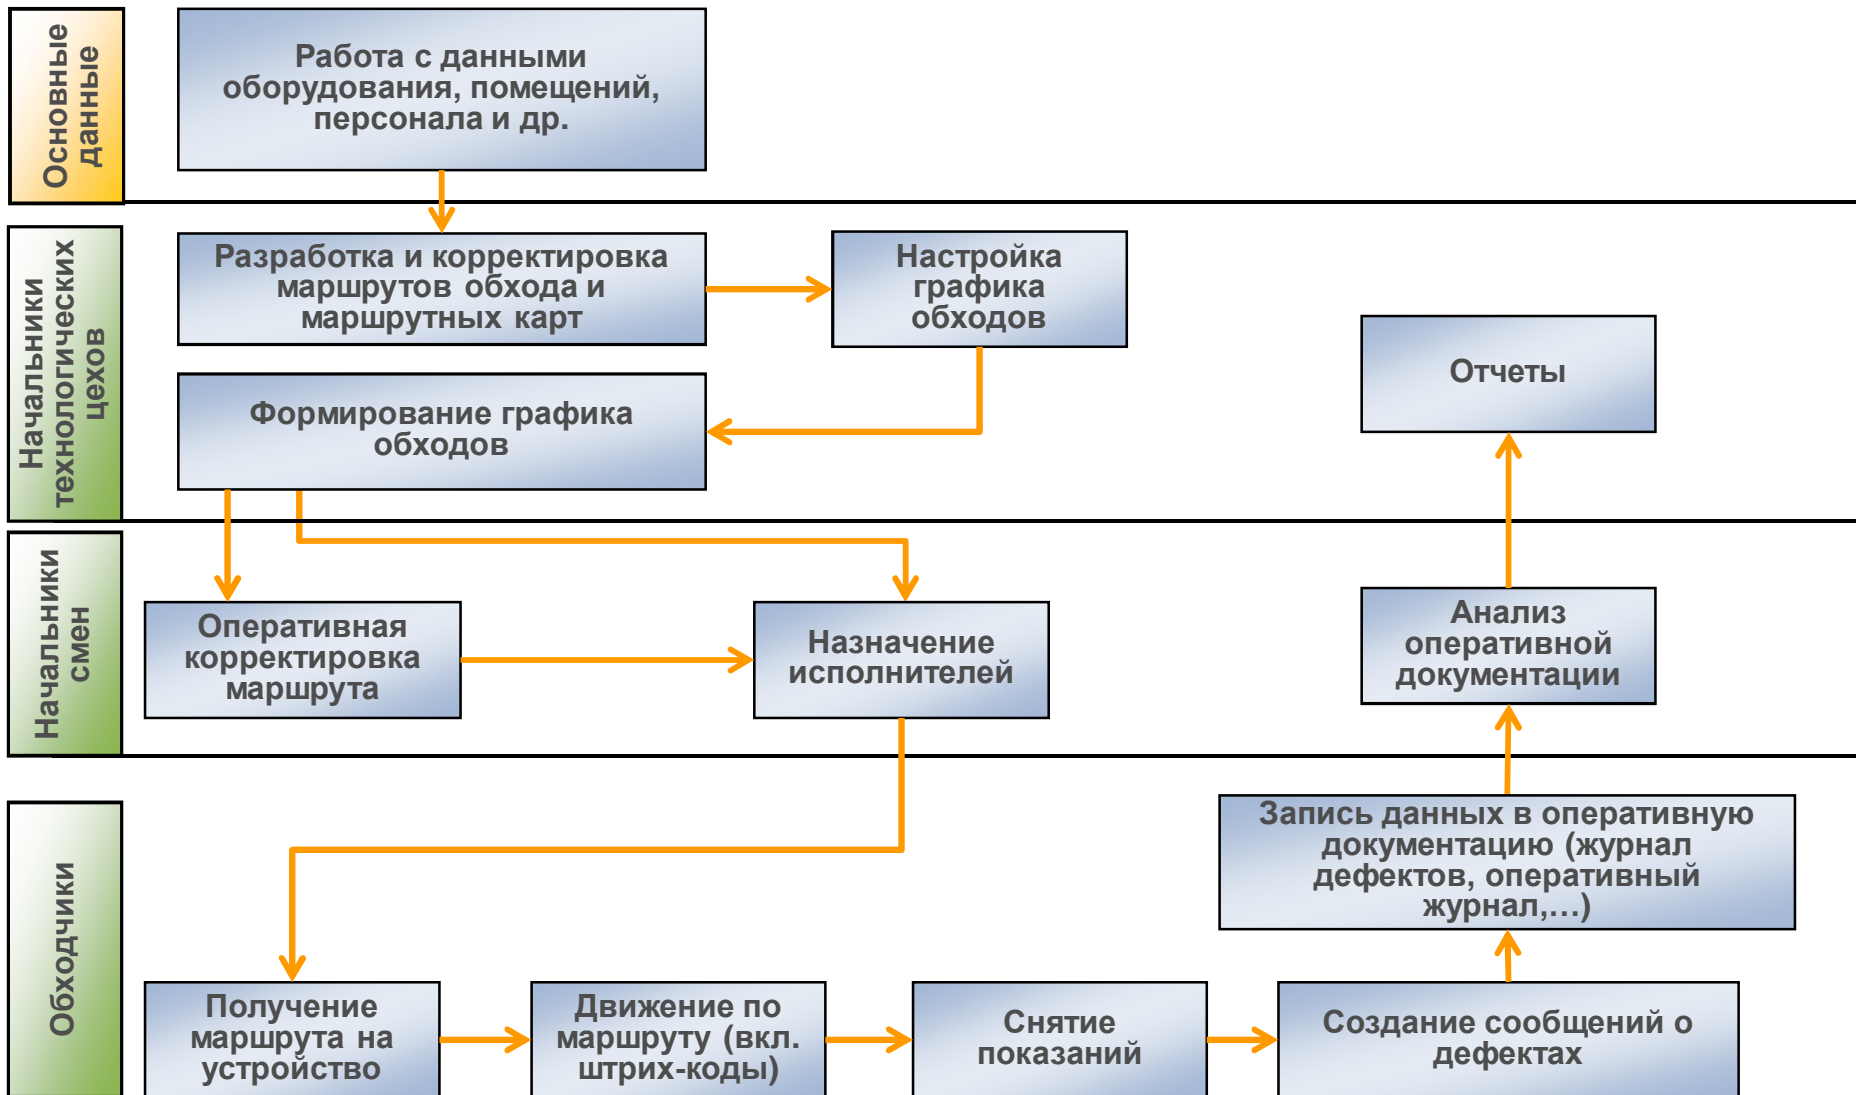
Основные данные

Работа с данными оборудования, помещений, персонала и др.

Начальники технологических цехов

Разработка и корректировка маршрутов обхода и маршрутных карт

Настройка графика обходов

Отчеты

Формирование графика обходов

Начальники смен

Оперативная корректировка маршрута

Назначение исполнителей

Анализ оперативной документации

Обходчики

Запись данных в оперативную документацию (журнал дефектов, оперативный журнал,…)

Получение маршрута на устройство

Движение по маршруту (вкл. штрих-коды)

Снятие показаний

Создание сообщений о дефектах